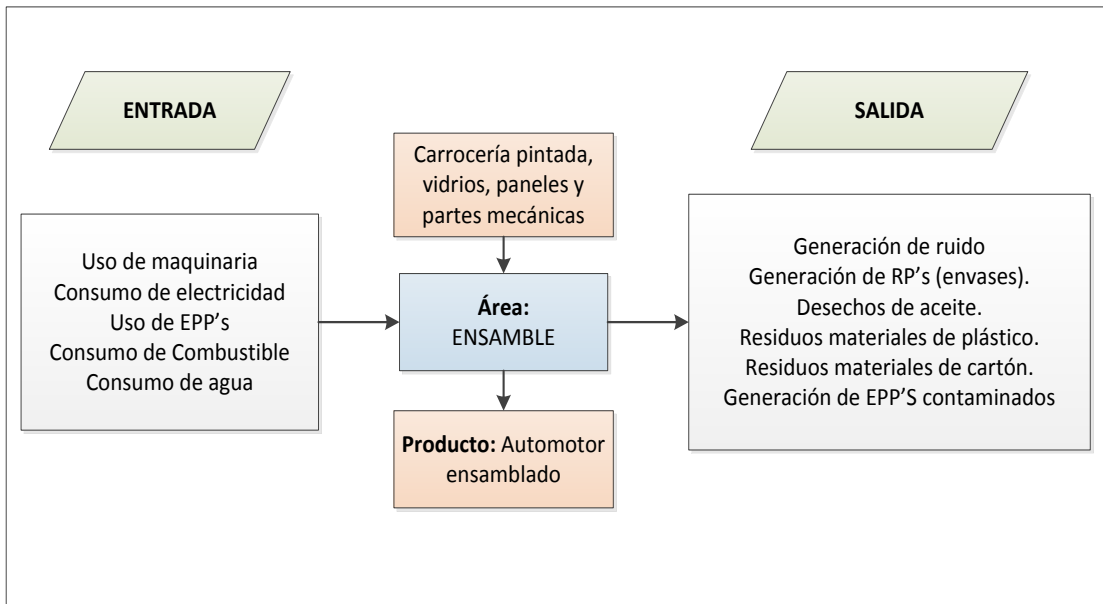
ENTRADA

SALIDA

Carrocería pintada, vidrios, paneles y partes mecánicas

Uso de maquinaria
Consumo de electricidad
Uso de EPP's
Consumo de Combustible
Consumo de agua

Área:
ENSAMBLE

Generación de ruido
Generación de RP's (envases).
Desechos de aceite.
Residuos materiales de plástico.
Residuos materiales de cartón.
Generación de EPP'S contaminados

Producto: Automotor ensamblado